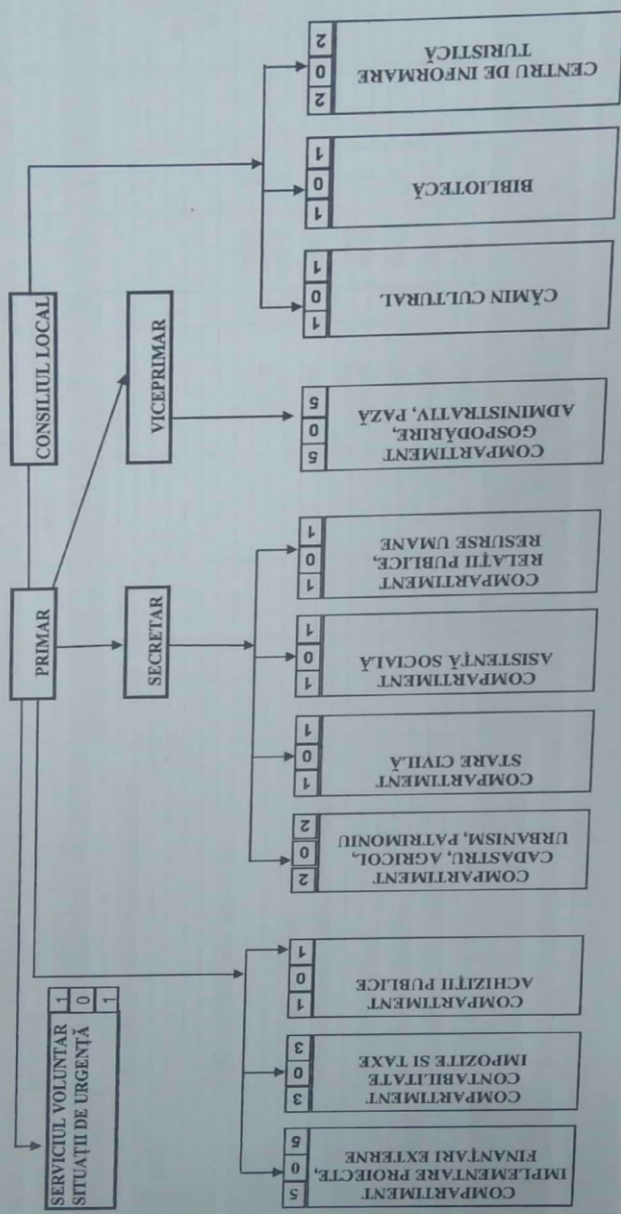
CONSILIUL LOCAL

PRIMAR

VICEPRIMAR

SECRETAR

SERVICIUL VOLUNTAR SITUAȚII DE URGENȚĂ
1
0
1

CENTRU DE INFORMARE TURISTICĂ
2
0
2

BIBLIOTECĂ
1
0
1

CĂMIN CULTURAL
1
0
1

COMPARTIMENT GOSPODĂRIRE, ADMINISTRATIV, PAZĂ
5
0
5

COMPARTIMENT RELAȚII PUBLICE, RESURSE UMANE
1
0
1

COMPARTIMENT ASISTENȚĂ SOCIALĂ
1
0
1

COMPARTIMENT STARE CIVILĂ
1
0
1

COMPARTIMENT CADASTRU, AGRICOL, URBANISM, PATRIMONIU
2
0
2

COMPARTIMENT ACHIZIȚII PUBLICE
1
0
1

COMPARTIMENT CONTABILITATE IMPOZITE ȘI TAXE
3
0
3

COMPARTIMENT IMPLEMENTARE PROIECTE, FINANȚĂRI EXTERNE
5
0
5